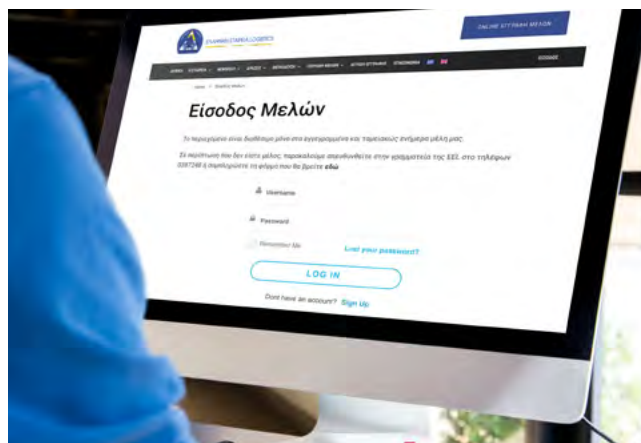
ONLINE ΕΓΓΡΑΦΗ ΜΕΛΩΝ

ΕΙΣΟΔΟΣ

Είσοδος Μελών

Το περιεχόμενο είναι διαθέσιμο μόνο στα εγγεγραμμένα και ταμειακώς ενήμερα μέλη μας.

Σε περίπτωση που δεν είστε μέλος, παρακαλούμε απευθυνθείτε στην γραμματεία της ΕΕL στο τηλέφωνο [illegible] ή συμπληρώστε τη φόρμα που θα βρείτε εδώ

Username

Password

Remember Me

Lost your password?

LOG IN

Dont have an account? Sign Up